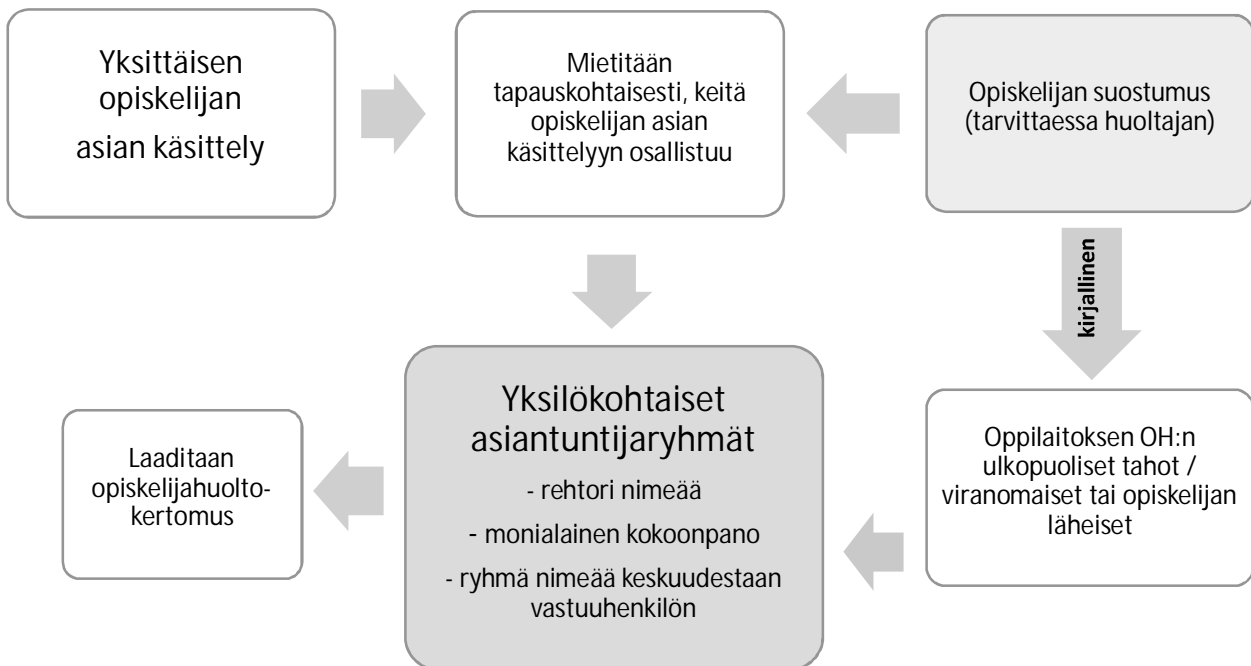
Yksittäisen opiskelijan asian käsittely

Mietitään tapauskohtaisesti, keitä opiskelijan asian käsittelyyn osallistuu

Opiskelijan suostumus (tarvittaessa huoltajan)

kirjallinen

Oppilaitoksen OH:n ulkopuoliset tahot / viranomaiset tai opiskelijan läheiset

Yksilökohtaiset asiantuntijaryhmät

- rehtori nimeää

- monialainen kokoonpano

- ryhmä nimeää keskuudestaan vastuuhenkilön

Laaditaan opiskelijahuoltokertomus